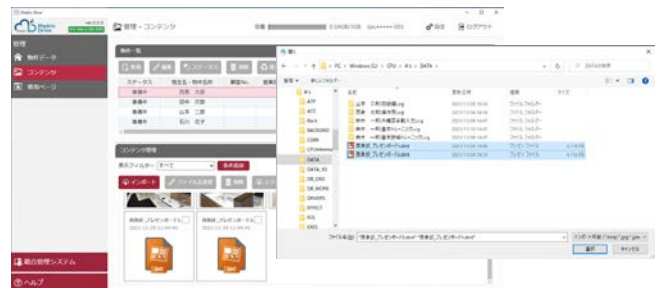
管理・コンテンツ
ログアウト
管理
物件データ
コンテンツ
ヘルプ
統合管理システム
ステータス
掲載中
掲載中
掲載中
田中 次郎
山下 三郎
コンテンツ管理
表示フィルター すべて
インポート
開く
PC > Windows (C:) > CPU > ◆◆ > DATA >
整理 新しいフォルダー
名前 更新日時 種類 サイズ
DATA
ファイル名(N):
開く(O) キャンセル